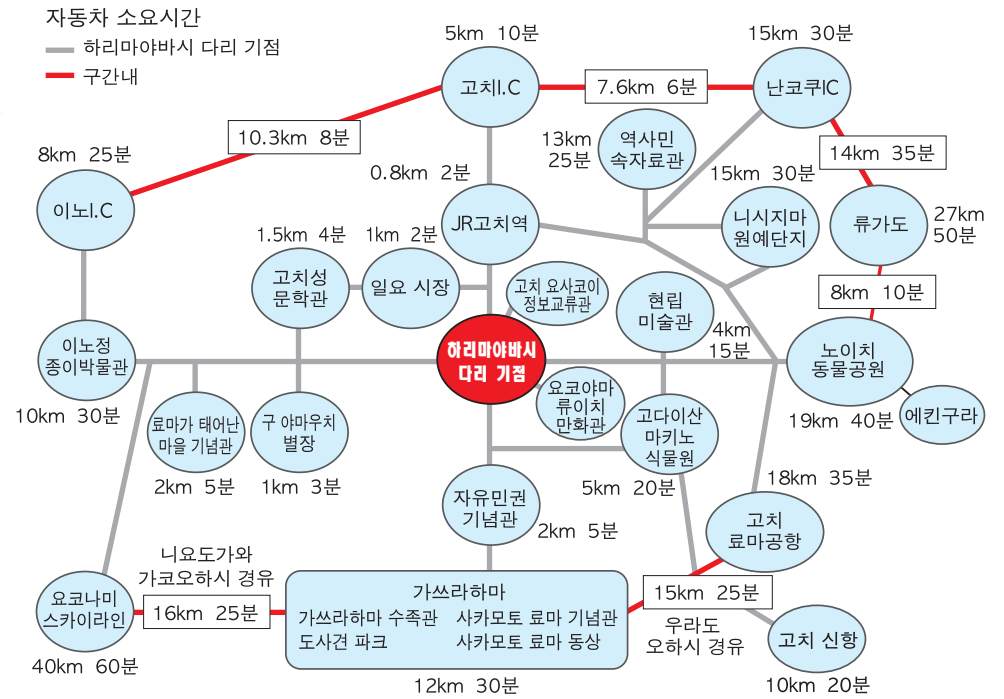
자동차 소요시간
하리마야바시 다리 기점
구간내

5km 10분
고치I.C
7.6km 6분
15km 30분
난코쿠IC
10.3km 8분
14km 35분
8km 25분
이노I.C
13km 25분
역사민 속자료관
0.8km 2분
15km 30분
니시지마 원예단지
류가도
27km 50분
JR고치역
1.5km 4분
1km 2분
고치성 문학관
일요 시장
고치 요사코이 정보교류관
8km 10분
현립 미술관
4km 15분
이노정 종이박물관
하리마야바시 다리 기점
노이치 동물공원
요코야마 류이치 만화관
10km 30분
료마가 태어난 마을 기념관
구 야마우치 별장
고다이산 마키노 식물원
19km 40분
에킨구라
2km 5분
1km 3분
5km 20분
18km 35분
자유민권 기념관
2km 5분
고치 료마공항
니요도가와 가코오하시 경유
요코나미 스카이라인
16km 25분
가쓰라하마
가쓰라하마 수족관
사카모토 료마 기념관
도사견 파크
사카모토 료마 동상
15km 25분
우라도 오하시 경유
고치 신항
40km 60분
12km 30분
10km 20분